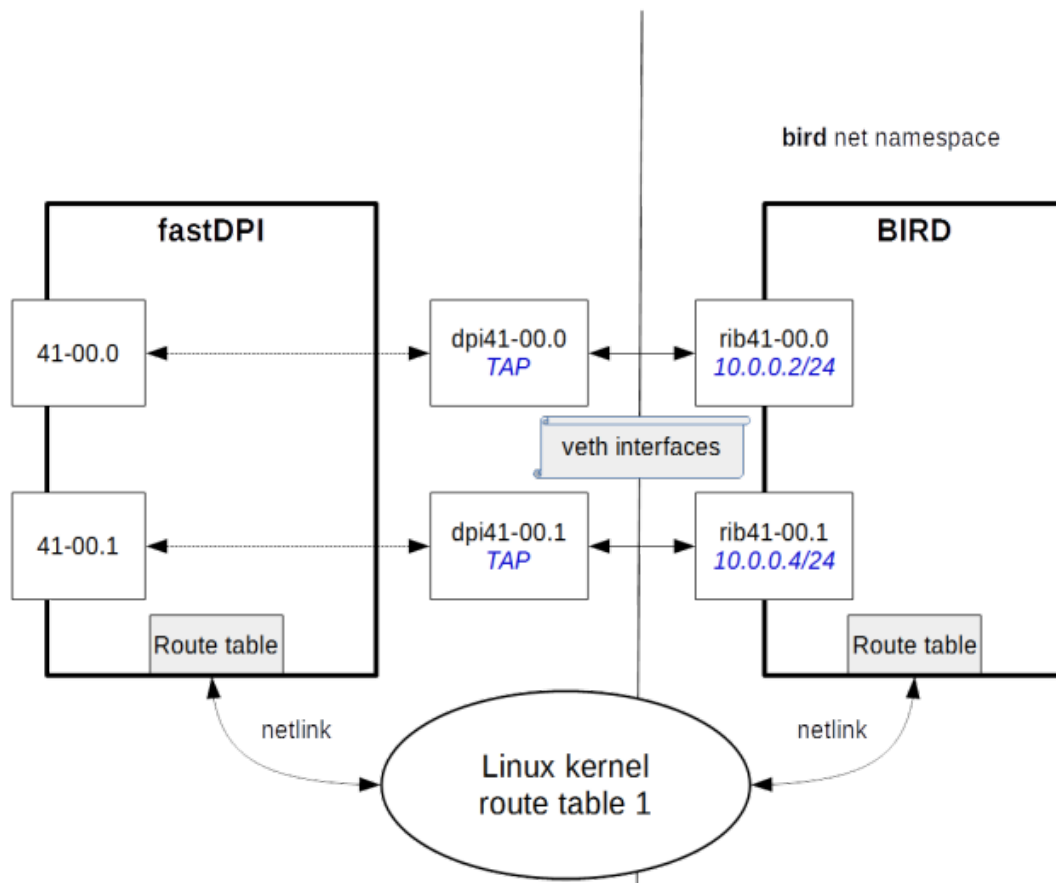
**bird** net namespace

fastDPI

41-00.0

41-00.1

Route table

dpi41-00.0
*TAP*

veth interfaces

dpi41-00.1
*TAP*

BIRD

rib41-00.0
*10.0.0.2/24*

rib41-00.1
*10.0.0.4/24*

Route table

netlink

netlink

Linux kernel
route table 1